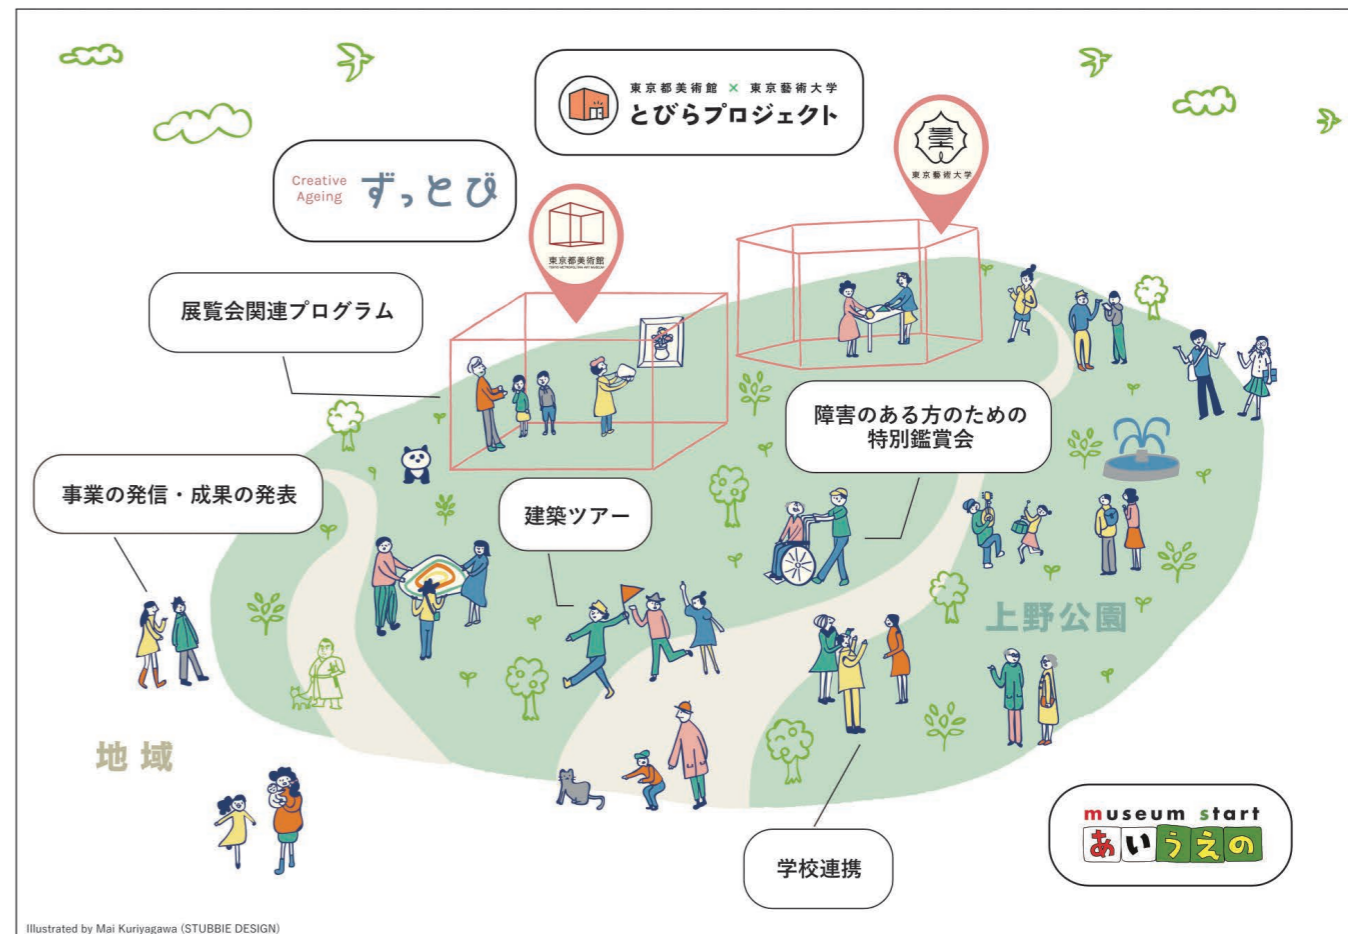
東京都美術館 × 東京藝術大学
とびらプロジェクト

Creative Ageing ずっとび

東京都美術館
TOKYO METROPOLITAN ART MUSEUM

東京藝術大学

展覧会関連プログラム

障害のある方のための特別鑑賞会

事業の発信・成果の発表

建築ツアー

上野公園

地域

学校連携

museum start あいうえの

Illustrated by Mai Kuriyagawa (STUBBIE DESIGN)